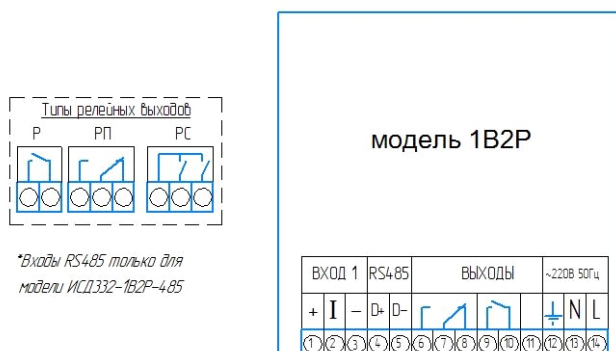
Типы релейных выходов

Р РП РС

*Входы RS485 только для модели ИСД332-1В2Р-485

модель 1В2Р

| ВХОД 1 | | | RS485 | | ВЫХОДЫ | | | | | | ~220В 50Гц | | |
|---|---|---|---|---|---|---|---|---|---|---|---|---|---|
| + | I | – | D+ | D- | | | | | | | | N | L |
| 1 | 2 | 3 | 4 | 5 | 6 | 7 | 8 | 9 | 10 | 11 | 12 | 13 | 14 |